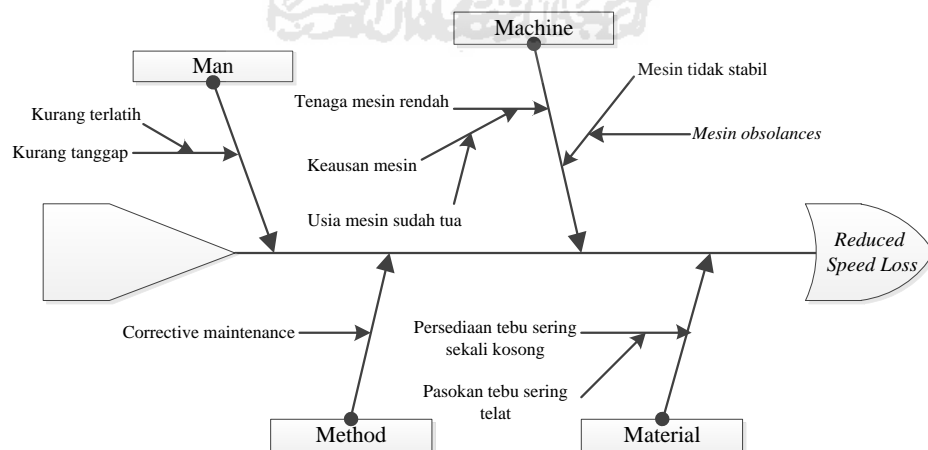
Man

Kurang terlatih

Kurang tanggap

Machine

Mesin tidak stabil

Tenaga mesin rendah

Mesin obsolances

Keausan mesin

Usia mesin sudah tua

Reduced Speed Loss

Corrective maintenance

Persediaan tebu sering sekali kosong

Pasokan tebu sering telat

Method

Material